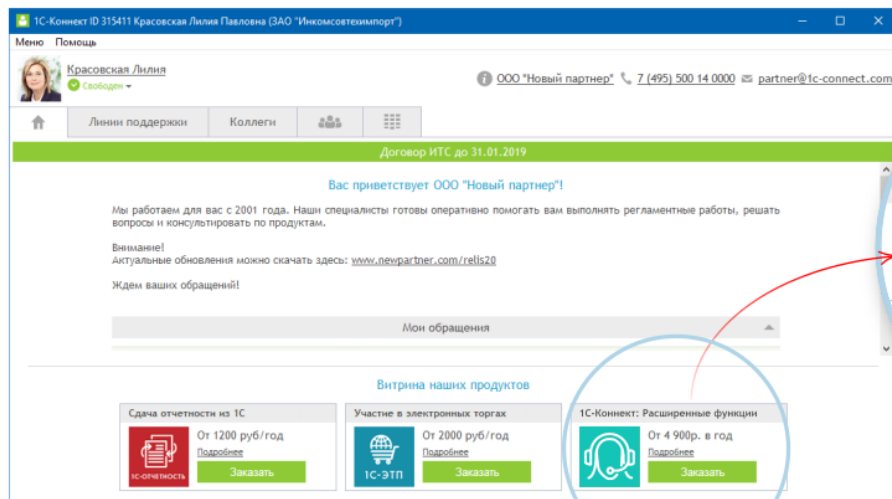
1С-Коннект ID 315411 Красовская Лилия Павловна (ЗАО "Инкомсовтехимпорт")

Меню Помощь

Красовская Лилия
Свободен

ООО "Новый партнер" 7 (495) 500 14 0000 partner@1c-connect.com

Линии поддержки Коллеги

Договор ИТС до 31.01.2019

Вас приветствует ООО "Новый партнер"!

Мы работаем для вас с 2001 года. Наши специалисты готовы оперативно помогать вам выполнять регламентные работы, решать вопросы и консультировать по продуктам.

Внимание!
Актуальные обновления можно скачать здесь: www.newpartner.com/relis20

Ждем ваших обращений!

Мои обращения

Витрина наших продуктов

Сдача отчетности из 1С
1С-ОТЧЕТНОСТЬ
От 1200 руб/год
Подробнее
Заказать

Участие в электронных торгах
1С-ЭТП
От 2000 руб/год
Подробнее
Заказать

1С-Коннект: Расширенные функции
От 4 900р. в год
Подробнее
Заказать